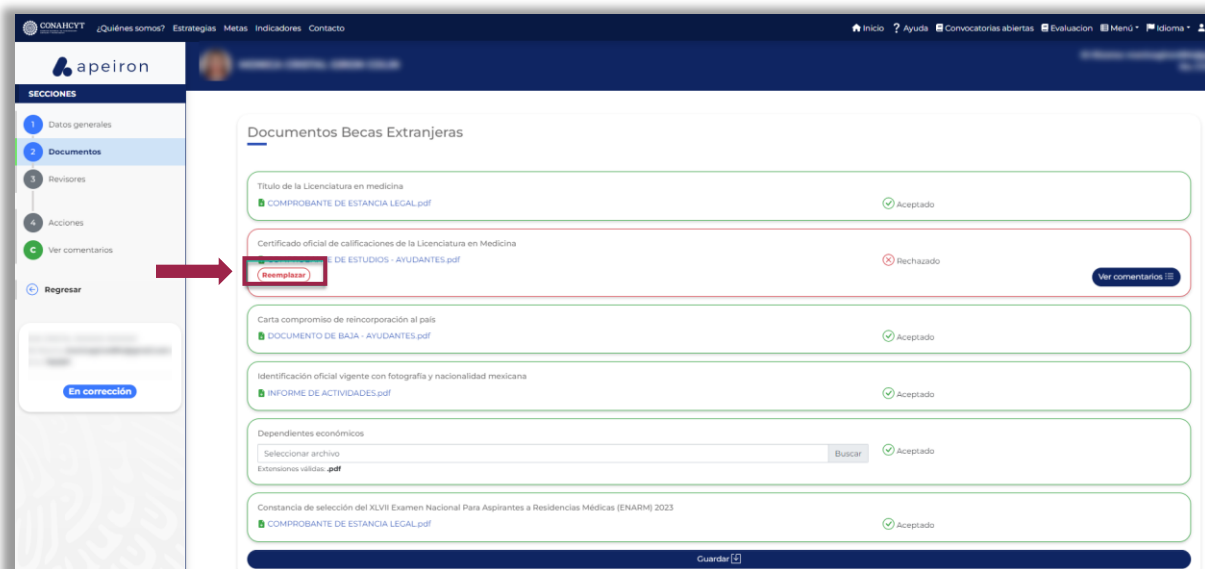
CONAHCYT ¿Quiénes somos? Estrategias Metas Indicadores Contacto

Inicio ? Ayuda Convocatorias abiertas Evaluacion Menú Idioma

apeiron

SECCIONES

1 Datos generales
2 Documentos
3 Revisores
4 Acciones
C Ver comentarios

Regresar

En corrección

Documentos Becas Extranjeras

Título de la Licenciatura en medicina
COMPROBANTE DE ESTANCIA LEGAL.pdf
Aceptado

Certificado oficial de calificaciones de la Licenciatura en Medicina
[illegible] L DE ESTUDIOS - AYUDANTES.pdf
Reemplazar
Rechazado
Ver comentarios

Carta compromiso de reincorporación al país
DOCUMENTO DE BAJA - AYUDANTES.pdf
Aceptado

Identificación oficial vigente con fotografía y nacionalidad mexicana
INFORME DE ACTIVIDADES.pdf
Aceptado

Dependientes económicos
Seleccionar archivo
Buscar
Extensiones válidas: .pdf
Aceptado

Constancia de selección del XLVII Examen Nacional Para Aspirantes a Residencias Médicas (ENARM) 2023
COMPROBANTE DE ESTANCIA LEGAL.pdf
Aceptado

Guardar